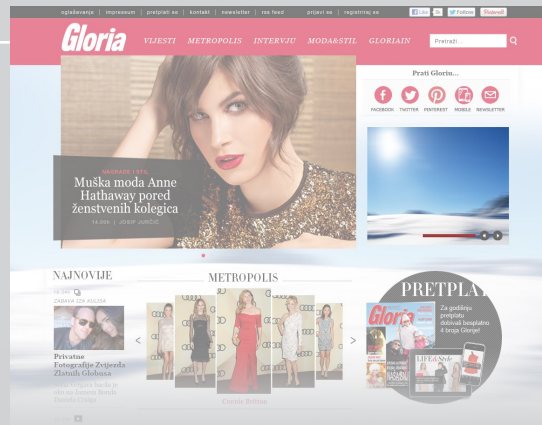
oglašavanje | impressum | pretplati se | kontakt | newsletter | rss feed | prijavi se | registriraj se

Like | Follow | Pinterest

Gloria

VIJESTI METROPOLIS INTERVJU MODA&STIL GLORIAIN

Pretraži...

Prati Gloriu...

FACEBOOK TWITTER PINTEREST MOBILE NEWSLETTER

NAGRADE I STIL

Muška moda Anne Hathaway pored ženstvenih kolegica

14:50h | JOSIP JURČIĆ

NAJNOVIJE

14:44h

ZABAVA IZA KULISA

Privatne Fotografije Zvijezda Zlatnih Globusa

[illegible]

METROPOLIS

Emilie Bettina

PRETPLAT

Za godišnju pretplatu dobivati besplatno 4 broja Glorije!

Gloria

LIFE & Style